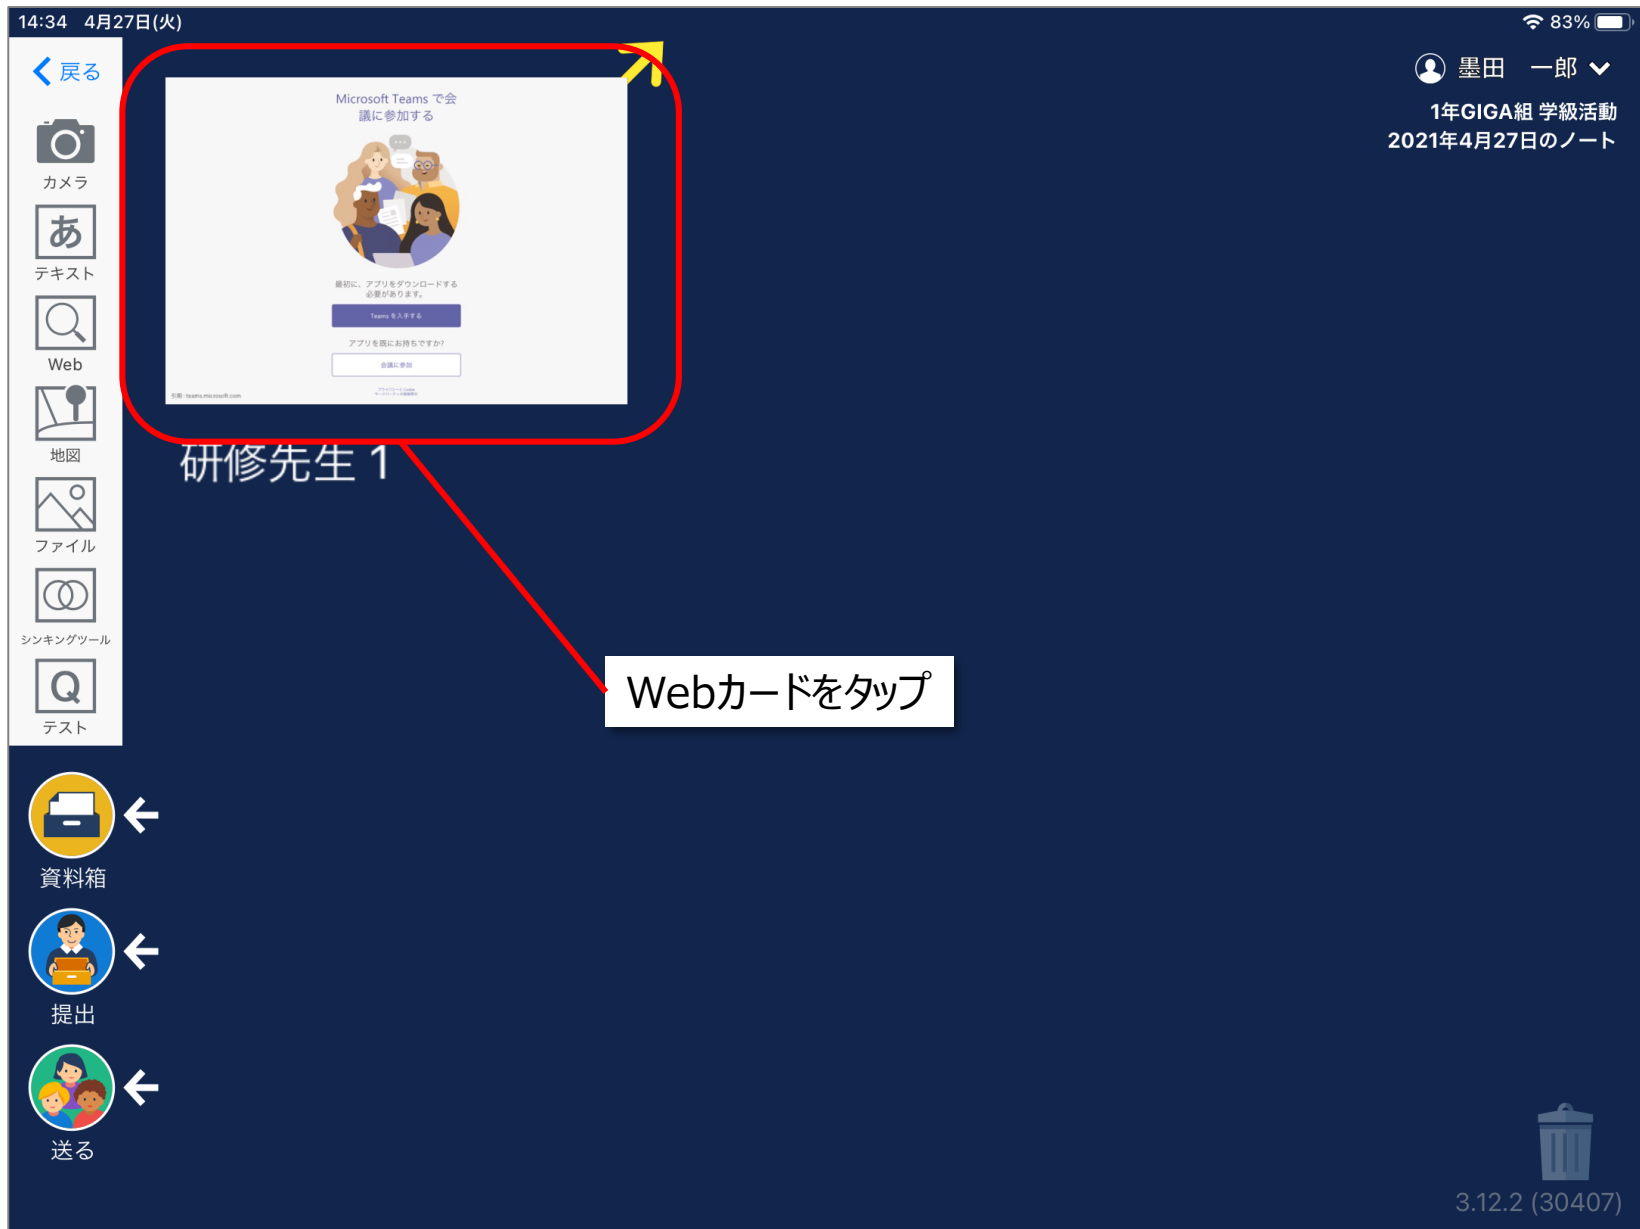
14:34 4月27日(火)

83%

< 戻る

墨田 一郎

1年GIGA組 学級活動
2021年4月27日のノート

カメラ

あ
テキスト

Web

地図

ファイル

シンキングツール

Q
テスト

Microsoft Teams で会議に参加する

最初に、アプリをダウンロードする必要があります。

Teams を入手する

アプリを既にお持ちですか?

会議に参加

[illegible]

研修先生 1

Webカードをタップ

資料箱

提出

送る

3.12.2 (30407)